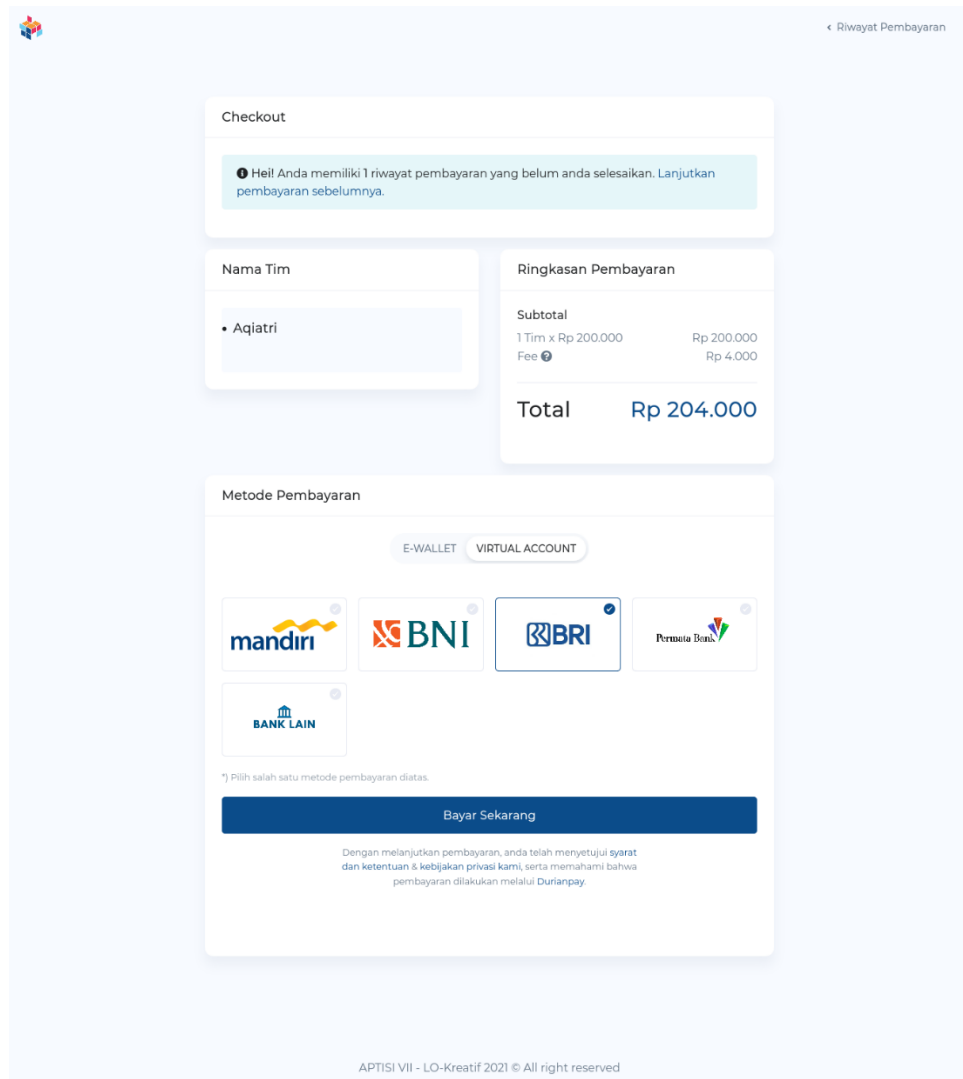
‹ Riwayat Pembayaran

Checkout

Hei! Anda memiliki 1 riwayat pembayaran yang belum anda selesaikan. Lanjutkan pembayaran sebelumnya.

Nama Tim

• Aqiatri

Ringkasan Pembayaran

Subtotal

1 Tim x Rp 200.000 Rp 200.000

Fee Rp 4.000

Total Rp 204.000

Metode Pembayaran

E-WALLET VIRTUAL ACCOUNT

mandiri

BNI

BRI

Permata Bank

BANK LAIN

*) Pilih salah satu metode pembayaran diatas.

Bayar Sekarang

Dengan melanjutkan pembayaran, anda telah menyetujui syarat dan ketentuan & kebijakan privasi kami, serta memahami bahwa pembayaran dilakukan melalui Durianpay.

APTISI VII - LO-Kreatif 2021 © All right reserved